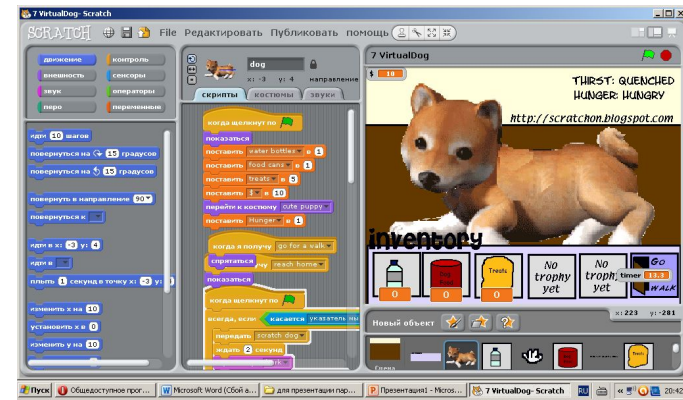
7 VirtualDog- Scratch

SCRATCH File Редактировать Публиковать помощь

движение
контроль
внешность
сенсоры
звук
операторы
перо
переменные

идти 10 шагов
повернуться на 15 градусов
повернуться на 15 градусов
повернуть в направлении 90
повернуться к
идти в x: -3 y: 4
идти в
плыть 1 секунд в точку x: -3 y:
изменить x на 10
установить x в 0
изменить y на 10

dog
x: -3 y: 4 направление
скрипты костюмы звуки

когда щелкнут по
показаться
поставить water bottles в 1
поставить food cans в 1
поставить treats в 5
поставить $ в 10
перейти к костюму cute puppy
поставить Hunger в 1

когда я получу go for a walk
спрятаться
reach home
показаться

когда щелкнут по
всегда, если касается указатель мыш
передать scratch dog
ждать 2 секунд

7 VirtualDog
$ 10
THIRST: QUENCHED
HUNGER: HUNGRY
http://scratchon.blogspot.com
inventory
Treats
0
0
0
No trophy yet
No trophy yet
timer 13.3
GO WALK
x: 223 y: -281

Новый объект
Сцена

Пуск
Общедоступное прог...
Microsoft Word (Сбой а...
для презентации пар...
Презентация1 - Micros...
7 VirtualDog- Scratch
RU
20:42